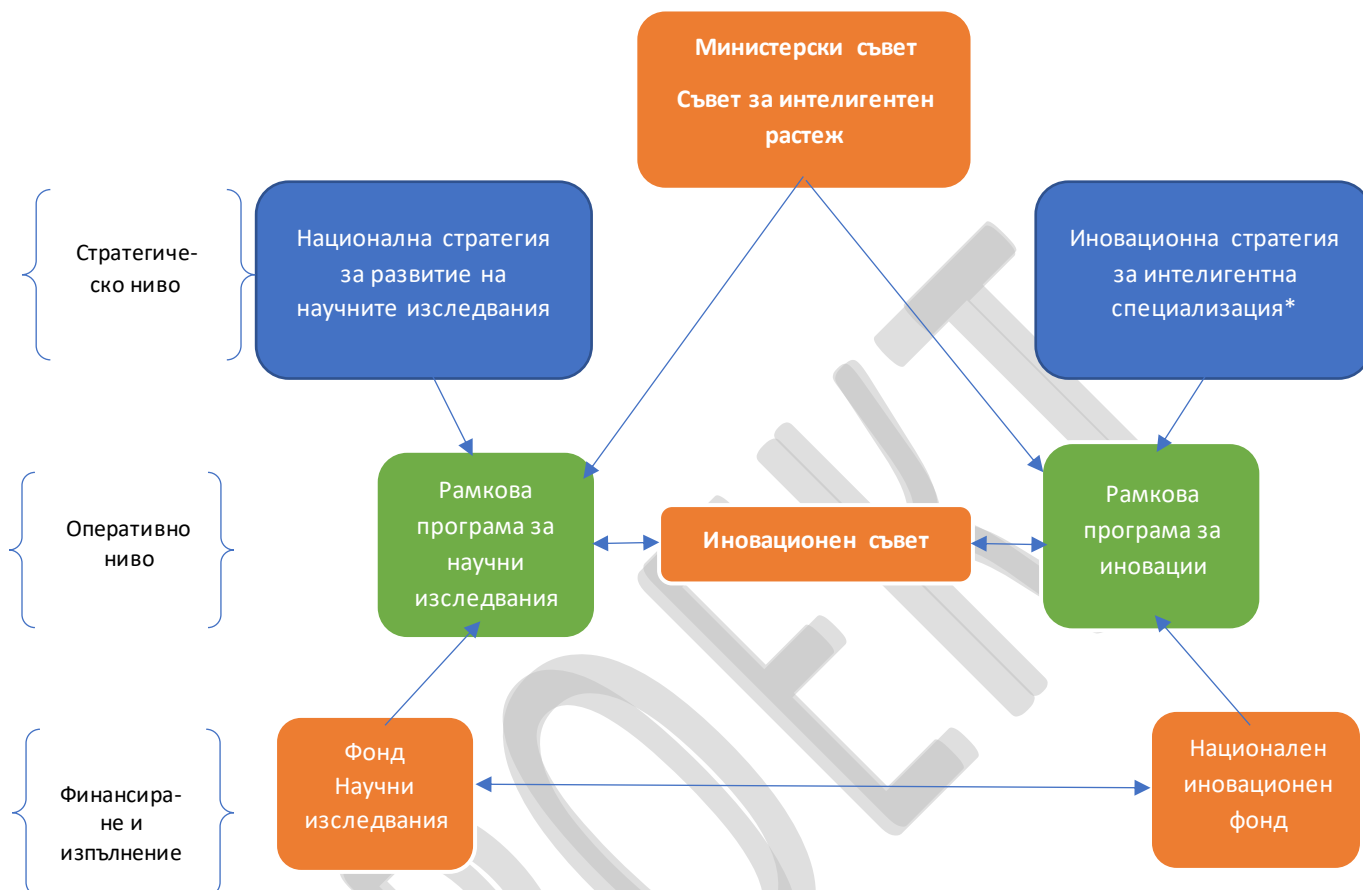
Министерски съвет

Съвет за интелигентен растеж

Стратегическо ниво

Национална стратегия за развитие на научните изследвания

Иновационна стратегия за интелигентна специализация*

Оперативно ниво

Рамкова програма за научни изследвания

Иновационен съвет

Рамкова програма за иновации

Финансиране и изпълнение

Фонд Научни изследвания

Национален иновационен фонд